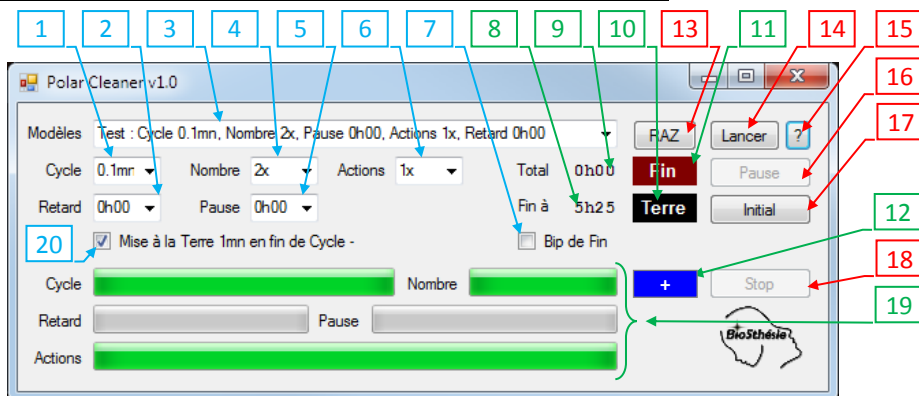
1 2 3 4 5 6 7 8 9 10 13 11 14 15

Polar Cleaner v1.0

16

17

Modèles Test : Cycle 0.1mn, Nombre 2x, Pause 0h00, Actions 1x, Retard 0h00

RAZ

Lancer

?

Cycle 0.1mn

Nombre 2x

Actions 1x

Total 0h00

Fin

Pause

Retard 0h00

Pause 0h00

Fin à 5h25

Terre

Initial

12

20

Mise à la Terre 1mn en fin de Cycle -

Bip de Fin

Cycle

Nombre

+

Stop

18

19

Retard

Pause

BioSthésie

Actions